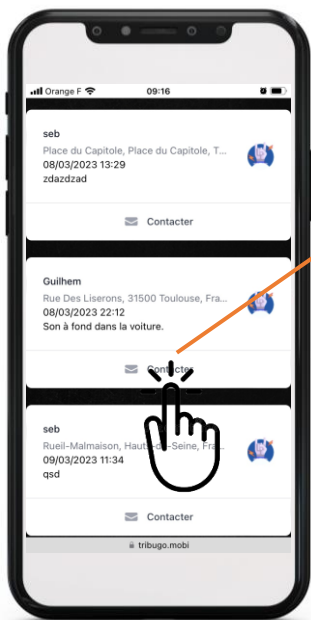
Orange F 09:16

seb
Place du Capitole, Place du Capitole, T...
08/03/2023 13:29
zdazdzad

Contacter

Guilhem
Rue Des Liserons, 31500 Toulouse, Fra...
08/03/2023 22:12
Son à fond dans la voiture.

Contacter

seb
Rueil-Malmaison, Hauts-de-Seine, Fra...
09/03/2023 11:34
qsd

Contacter

tribugo.mobi